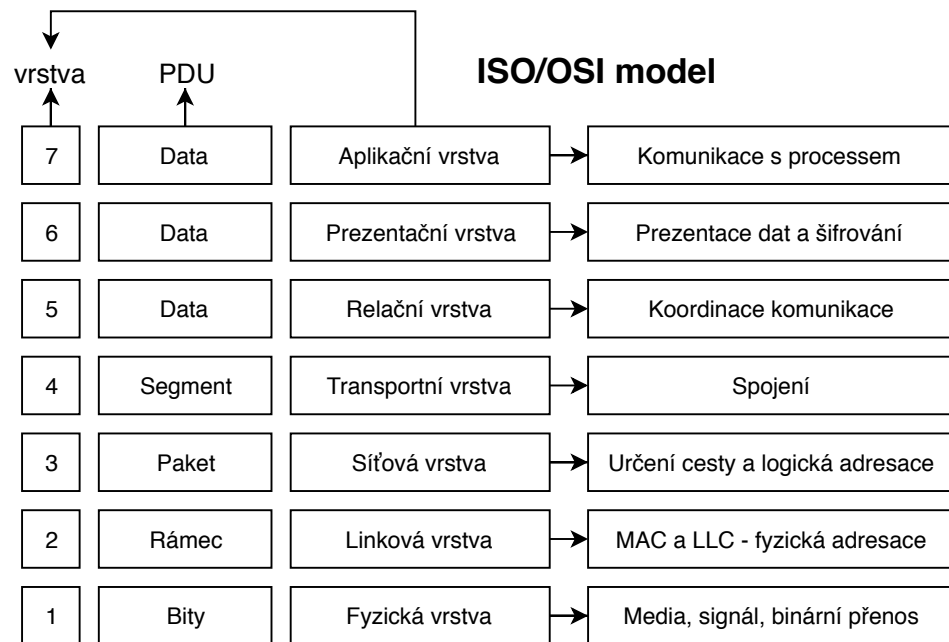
vrstva

PDU

ISO/OSI model

| vrstva | PDU | | |
|---|---|---|---|
| 7 | Data | Aplikační vrstva | Komunikace s processem |
| 6 | Data | Prezentační vrstva | Prezentace dat a šifrování |
| 5 | Data | Relační vrstva | Koordinace komunikace |
| 4 | Segment | Transportní vrstva | Spojení |
| 3 | Paket | Síťová vrstva | Určení cesty a logická adresace |
| 2 | Rámec | Linková vrstva | MAC a LLC - fyzická adresace |
| 1 | Bity | Fyzická vrstva | Media, signál, binární přenos |